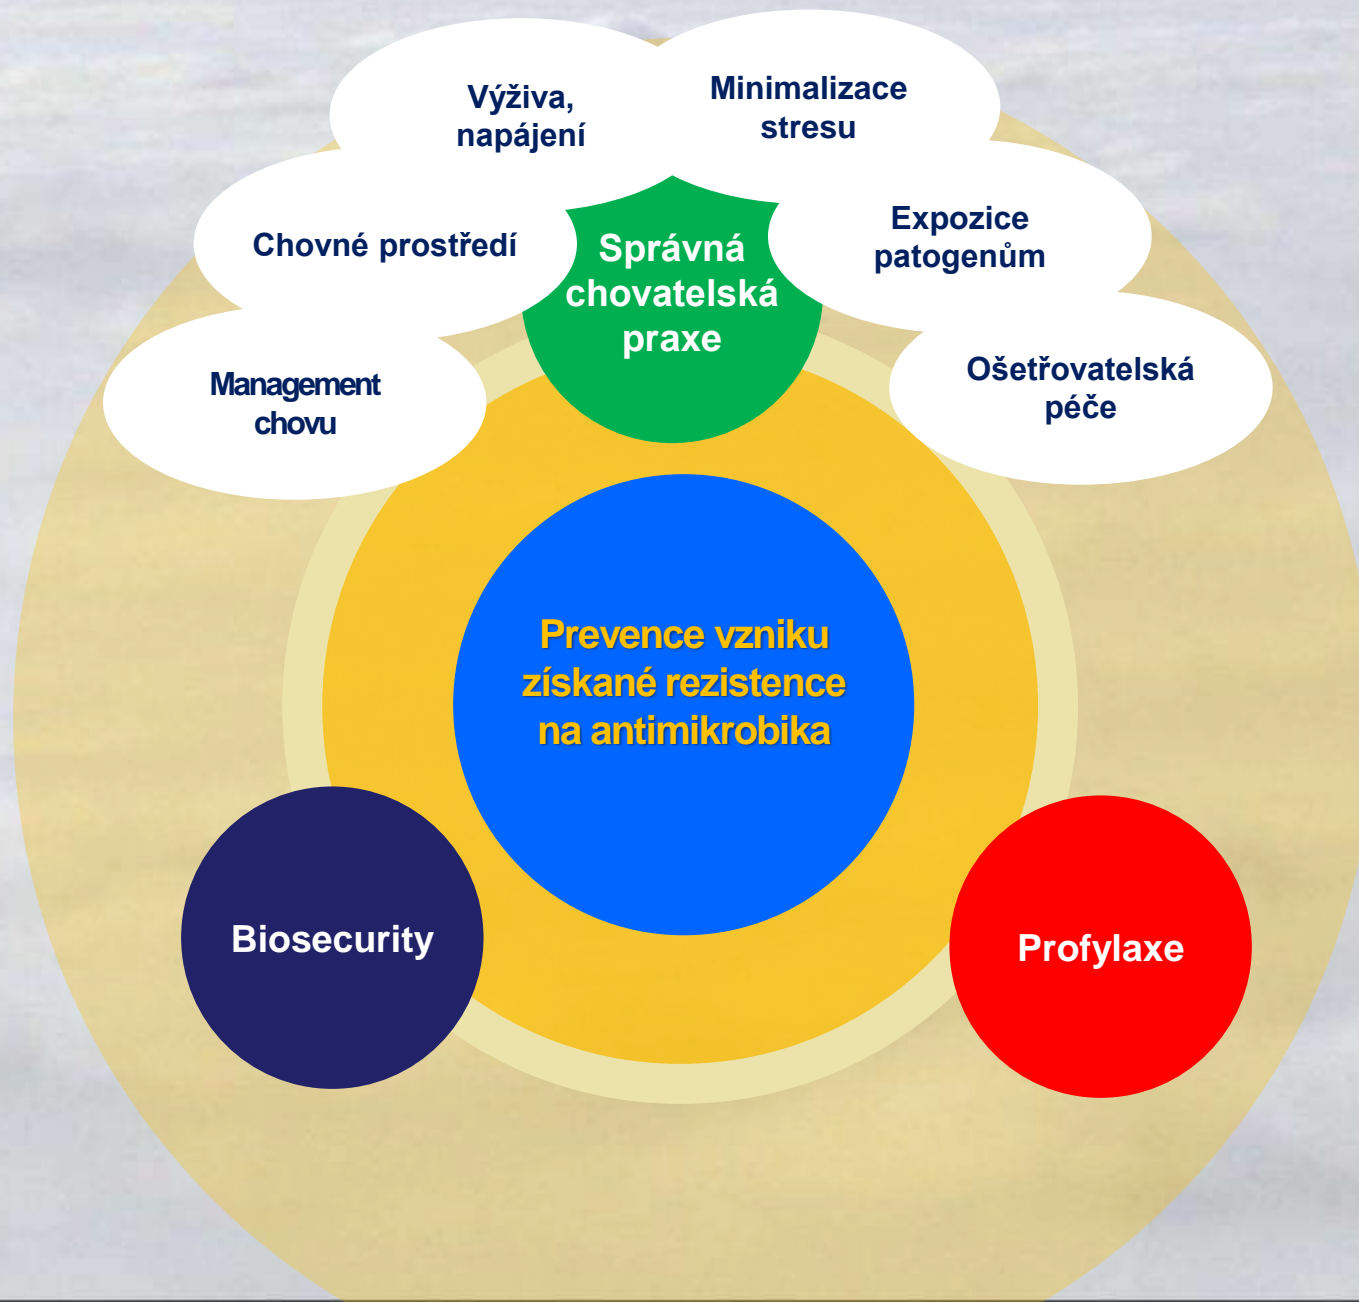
Výživa, napájení

Minimalizace stresu

Chovné prostředí

Správná chovatelská praxe

Expozice patogenům

Management chovu

Ošetřovatelská péče

Prevence vzniku získané rezistence na antimikrobika

Biosecurity

Profylaxe